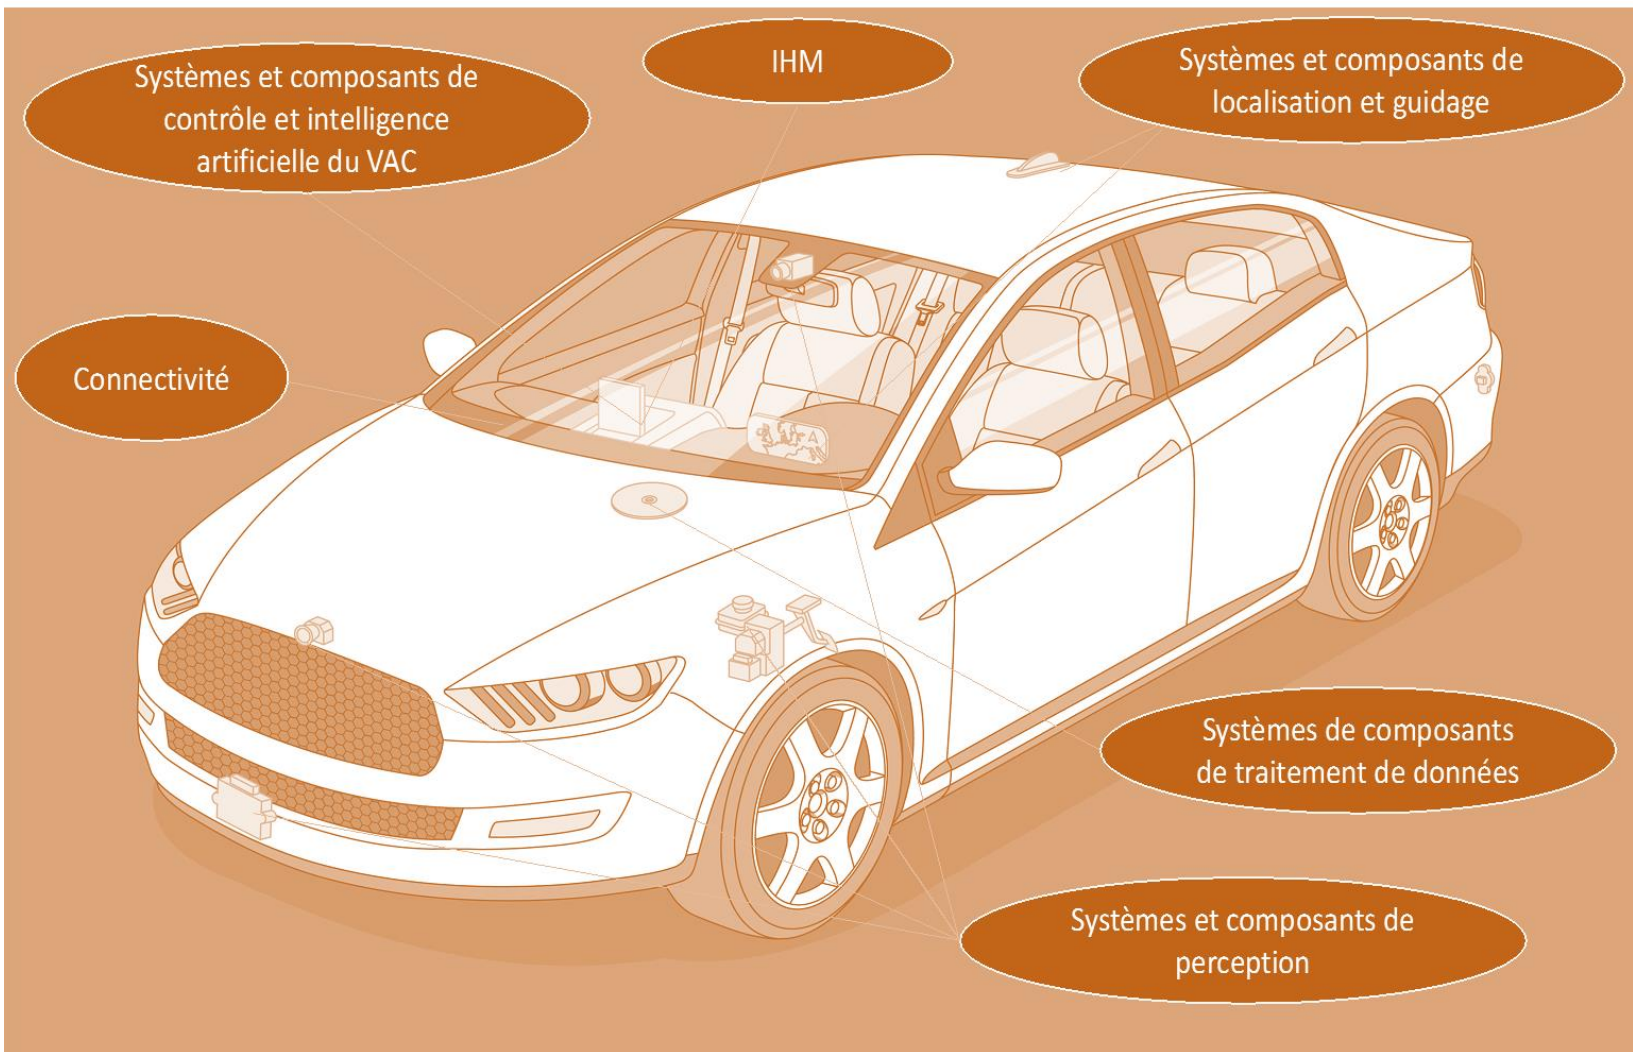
Systèmes et composants de contrôle et intelligence artificielle du VAC

IHM

Systèmes et composants de localisation et guidage

Connectivité

Systèmes de composants de traitement de données

Systèmes et composants de perception